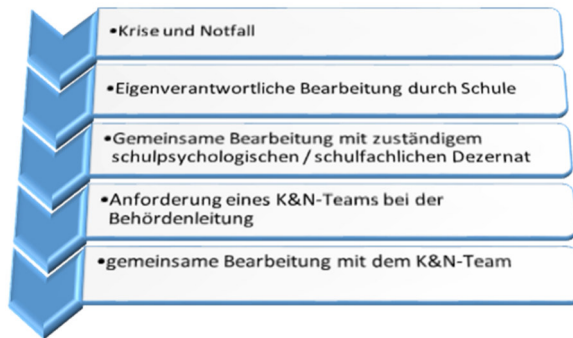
•Krise und Notfall

•Eigenverantwortliche Bearbeitung durch Schule

•Gemeinsame Bearbeitung mit zuständigem schulpsychologischen / schulfachlichen Dezernat

•Anforderung eines K&N-Teams bei der Behördenleitung

•gemeinsame Bearbeitung mit dem K&N-Team